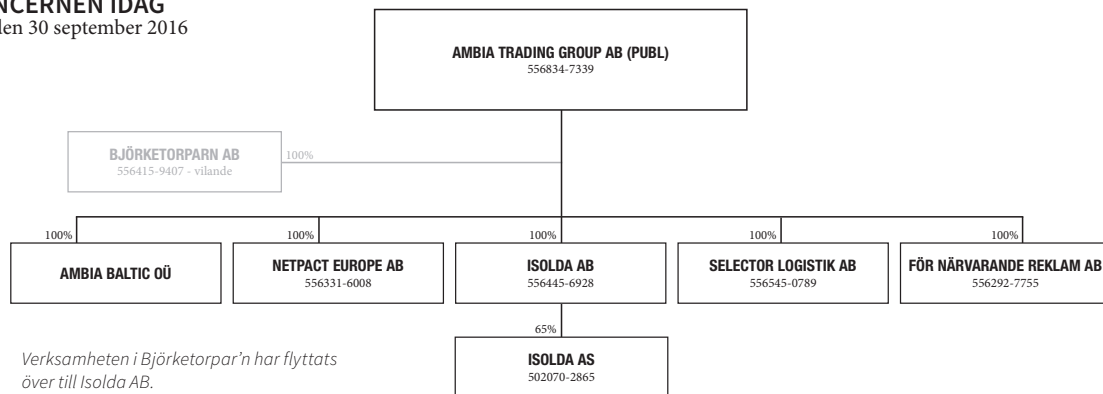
NCERNEN IDAG
den 30 september 2016

AMBIA TRADING GROUP AB (PUBL)
556834-7339

BJÖRKETORPARN AB
556415-9407 - vilande
100%

100%
AMBIA BALTIC OÜ

100%
NETPACT EUROPE AB
556331-6008

100%
ISOLDA AB
556445-6928

100%
SELECTOR LOGISTIK AB
556545-0789

100%
FÖR NÄRVARANDE REKLAM AB
556292-7755

65%
ISOLDA AS
502070-2865

Verksamheten i Björketorpar'n har flyttats över till Isolda AB.